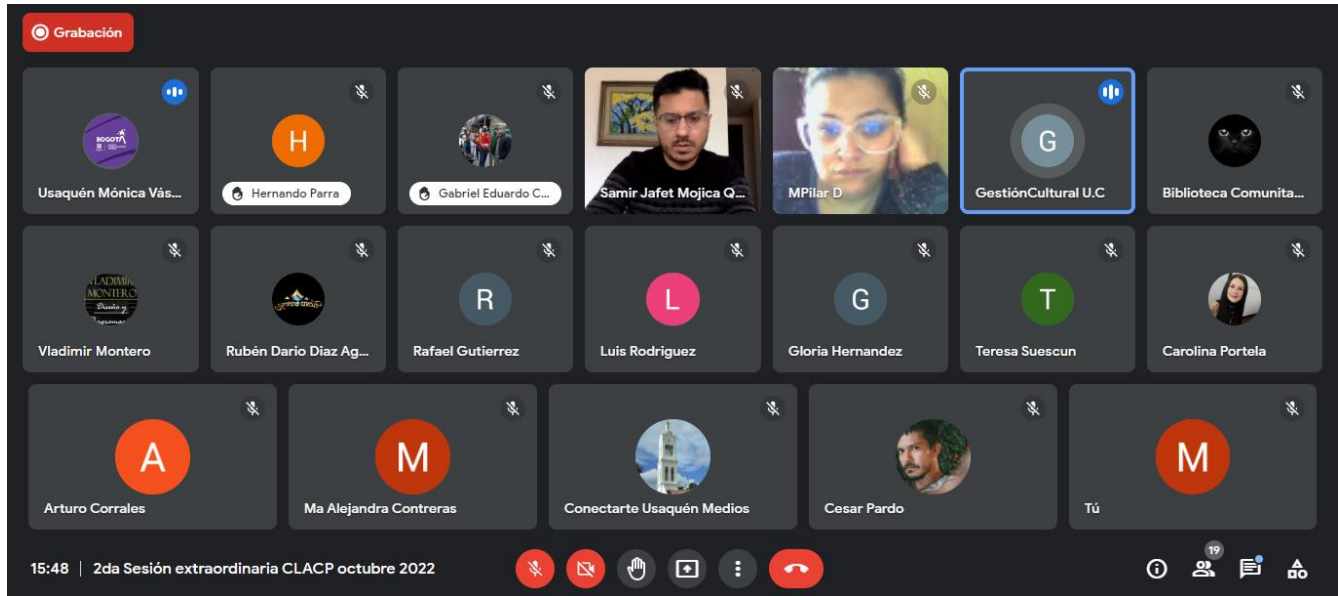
Grabación

Usaquén Mónica Vás...

H
Hernando Parra

Gabriel Eduardo C...

Samir Jafet Mojica Q...

MPilar D

G
GestiónCultural U.C

Biblioteca Comunita...

Vladimir Montero

Rubén Dario Diaz Ag...

R
Rafael Gutierrez

L
Luis Rodriguez

G
Gloria Hernandez

T
Teresa Suescun

Carolina Portela

A
Arturo Corrales

M
Ma Alejandra Contreras

Conectarte Usaquén Medios

Cesar Pardo

M
Tú

15:48 | 2da Sesión extraordinaria CLACP octubre 2022

19